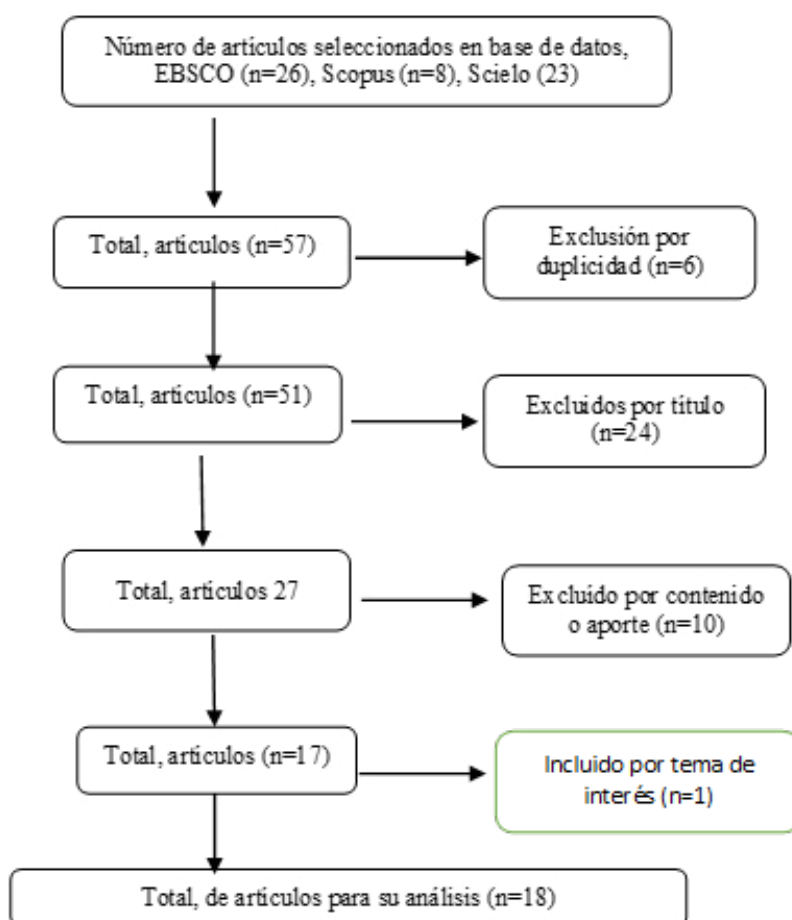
Número de artículos seleccionados en base de datos, EBSCO (n=26), Scopus (n=8), Scielo (23)

Total, artículos (n=57)

Exclusión por duplicidad (n=6)

Total, artículos (n=51)

Excluidos por título (n=24)

Total, artículos 27

Excluido por contenido o aporte (n=10)

Total, artículos (n=17)

Incluido por tema de interés (n=1)

Total, de artículos para su análisis (n=18)